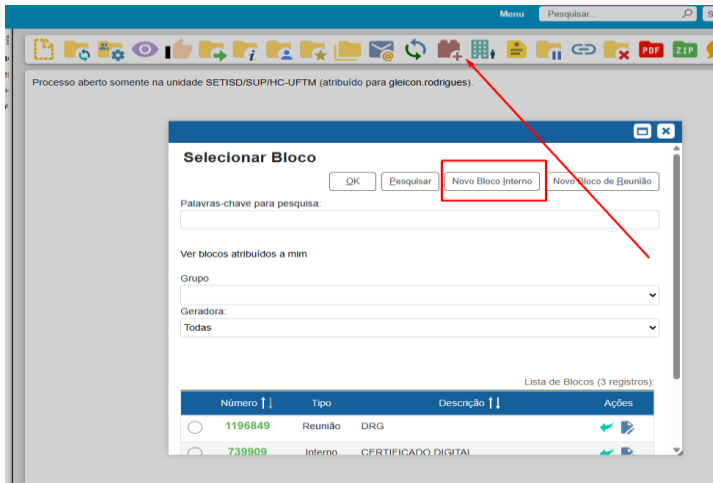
Menu Pesquisar...

PDF ZIP

Processo aberto somente na unidade SETISD/SUP/HC-UFTM (atribuído para gleicon.rodrigues).

Selecionar Bloco

OK Pesquisar Novo Bloco Interno Novo Bloco de Reunião

Palavras-chave para pesquisa:

Ver blocos atribuídos a mim

Grupo

Geradora:

Todas

Lista de Blocos (3 registros):

| Número | Tipo | Descrição | Ações |
|---|---|---|---|
| 1196849 | Reunião | DRG | |
| 739909 | Interno | CERTIFICADO DIGITAL | |